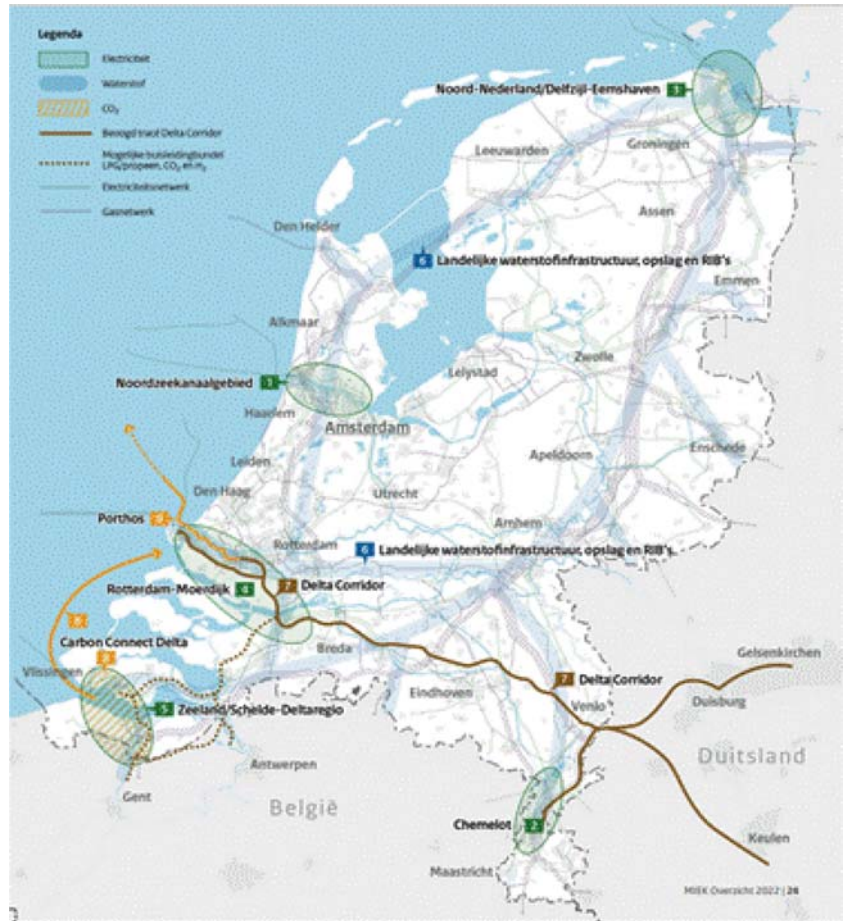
Legenda

Electriciteit

Waterstof

$CO_2$

Beoogd tracé Delta Corridor

Mogelijke buisleidingbundel LPG/propeen, $CO_2$ en $H_2$

Electriciteitsnetwerk

Gasnetwerk

Noord-Nederland/Delfzijl-Eemshaven 1

Leeuwarden

Groningen

Assen

Den Helder

6 Landelijke waterstofinfrastructuur, opslag en RIB's

Emmen

Alkmaar

Zwolle

Lelystad

Noordzeekanaalgebied 3

Haarlem

Amsterdam

Enschede

Leiden

Apeldoorn

Den Haag

Utrecht

Porthos 8

Arnhem

Rotterdam

6 Landelijke waterstofinfrastructuur, opslag en RIB's

Rotterdam-Moerdijk 4

7 Delta Corridor

8

Carbon Connect Delta

8

Breda

Vlissingen

7 Delta Corridor

Gelsenkirchen

Eindhoven

Duisburg

5 Zeeland/Schelde-Deltaregio

Venlo

Duitsland

Antwerpen

Gent

België

Chemelot 2

Keulen

Maastricht

MIEK Overzicht 2022 | 26